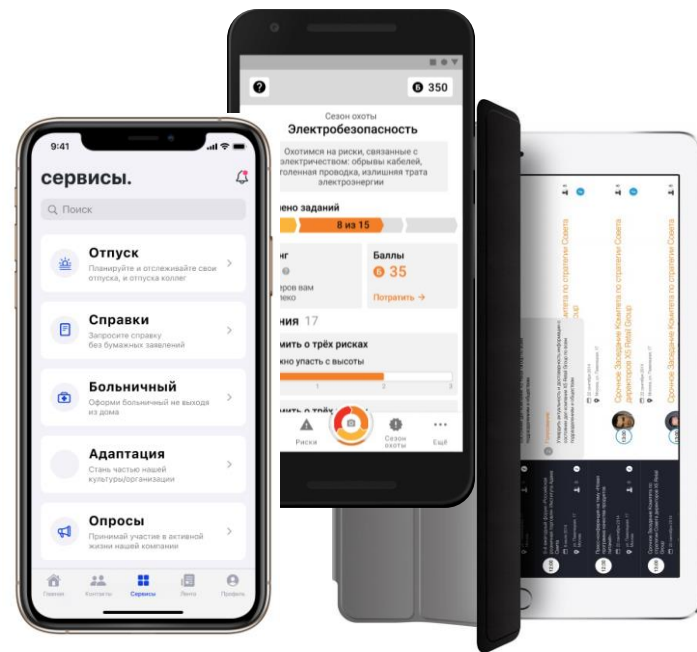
9:41

сервисы.

Поиск

Отпуск
Планируйте и отслеживайте свои отпуска, и отпуска коллег

Справки
Запросите справку без бумажных заявлений

Больничный
Оформи больничный не выходя из дома

Адаптация
Стань частью нашей культуры/организации

Опросы
Принимай участие в активной жизни нашей компании

Главная Контакты Сервисы Лента Профиль

? 350

Сезон охоты
Электробезопасность

Охотимся на риски, связанные с электричеством: обрывы кабелей, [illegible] голенная проводка, излишняя трата электроэнергии

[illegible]ено заданий
8 из 15

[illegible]нг
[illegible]ров вам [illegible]леко

Баллы
35
Потратить →

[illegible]ния 17

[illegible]мить о трёх рисках
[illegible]жно упасть с высоты
1 2 3

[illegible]мить о трёх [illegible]

Риски
Сезон охоты
Ещё

Срочное Заседание Комитета по стратегии Совета директоров

Срочное Заседание Комитета по стратегии Совета директоров

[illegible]